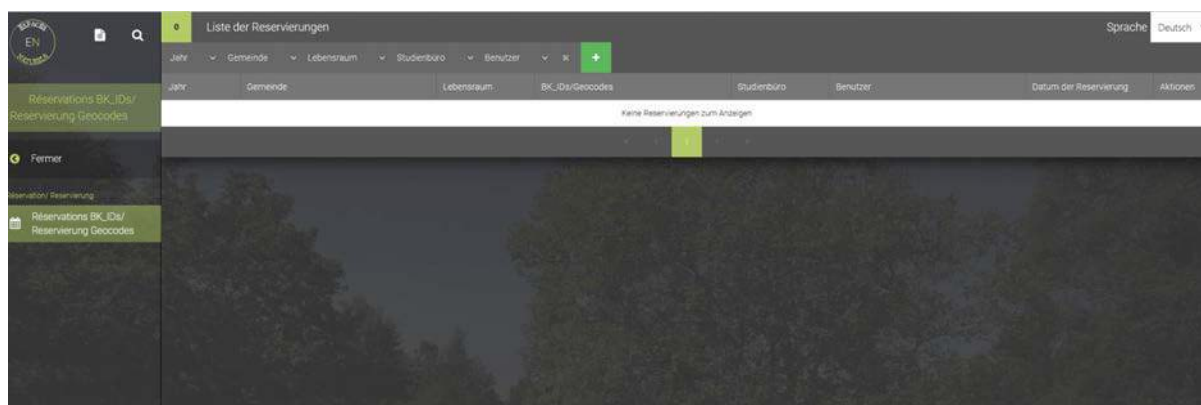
EN

Réservations BK_IDs/ Reservierung Geocodes

Fermer

Réservation/ Reservierung

Réservations BK_IDs/ Reservierung Geocodes

0 Liste der Reservierungen

Sprache Deutsch

Jahr Gemeinde Lebensraum Studienbüro Benutzer × +

| Jahr | Gemeinde | Lebensraum | BK_IDs/Geocodes | Studienbüro | Benutzer | Datum der Reservierung | Aktionen |
|---|---|---|---|---|---|---|---|
| Keine Reservierungen zum Anzeigen | | | | | | | |

1